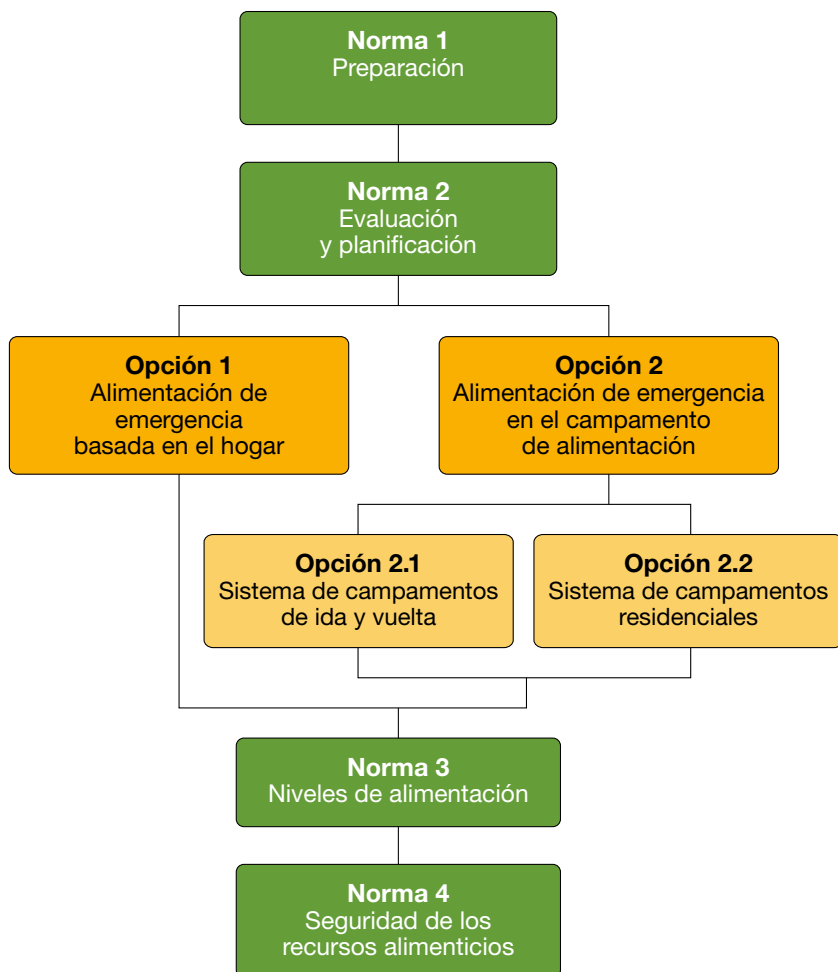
Norma 1
Preparación

Norma 2
Evaluación y planificación

Opción 1
Alimentación de emergencia basada en el hogar

Opción 2
Alimentación de emergencia en el campamento de alimentación

Opción 2.1
Sistema de campamentos de ida y vuelta

Opción 2.2
Sistema de campamentos residenciales

Norma 3
Niveles de alimentación

Norma 4
Seguridad de los recursos alimenticios